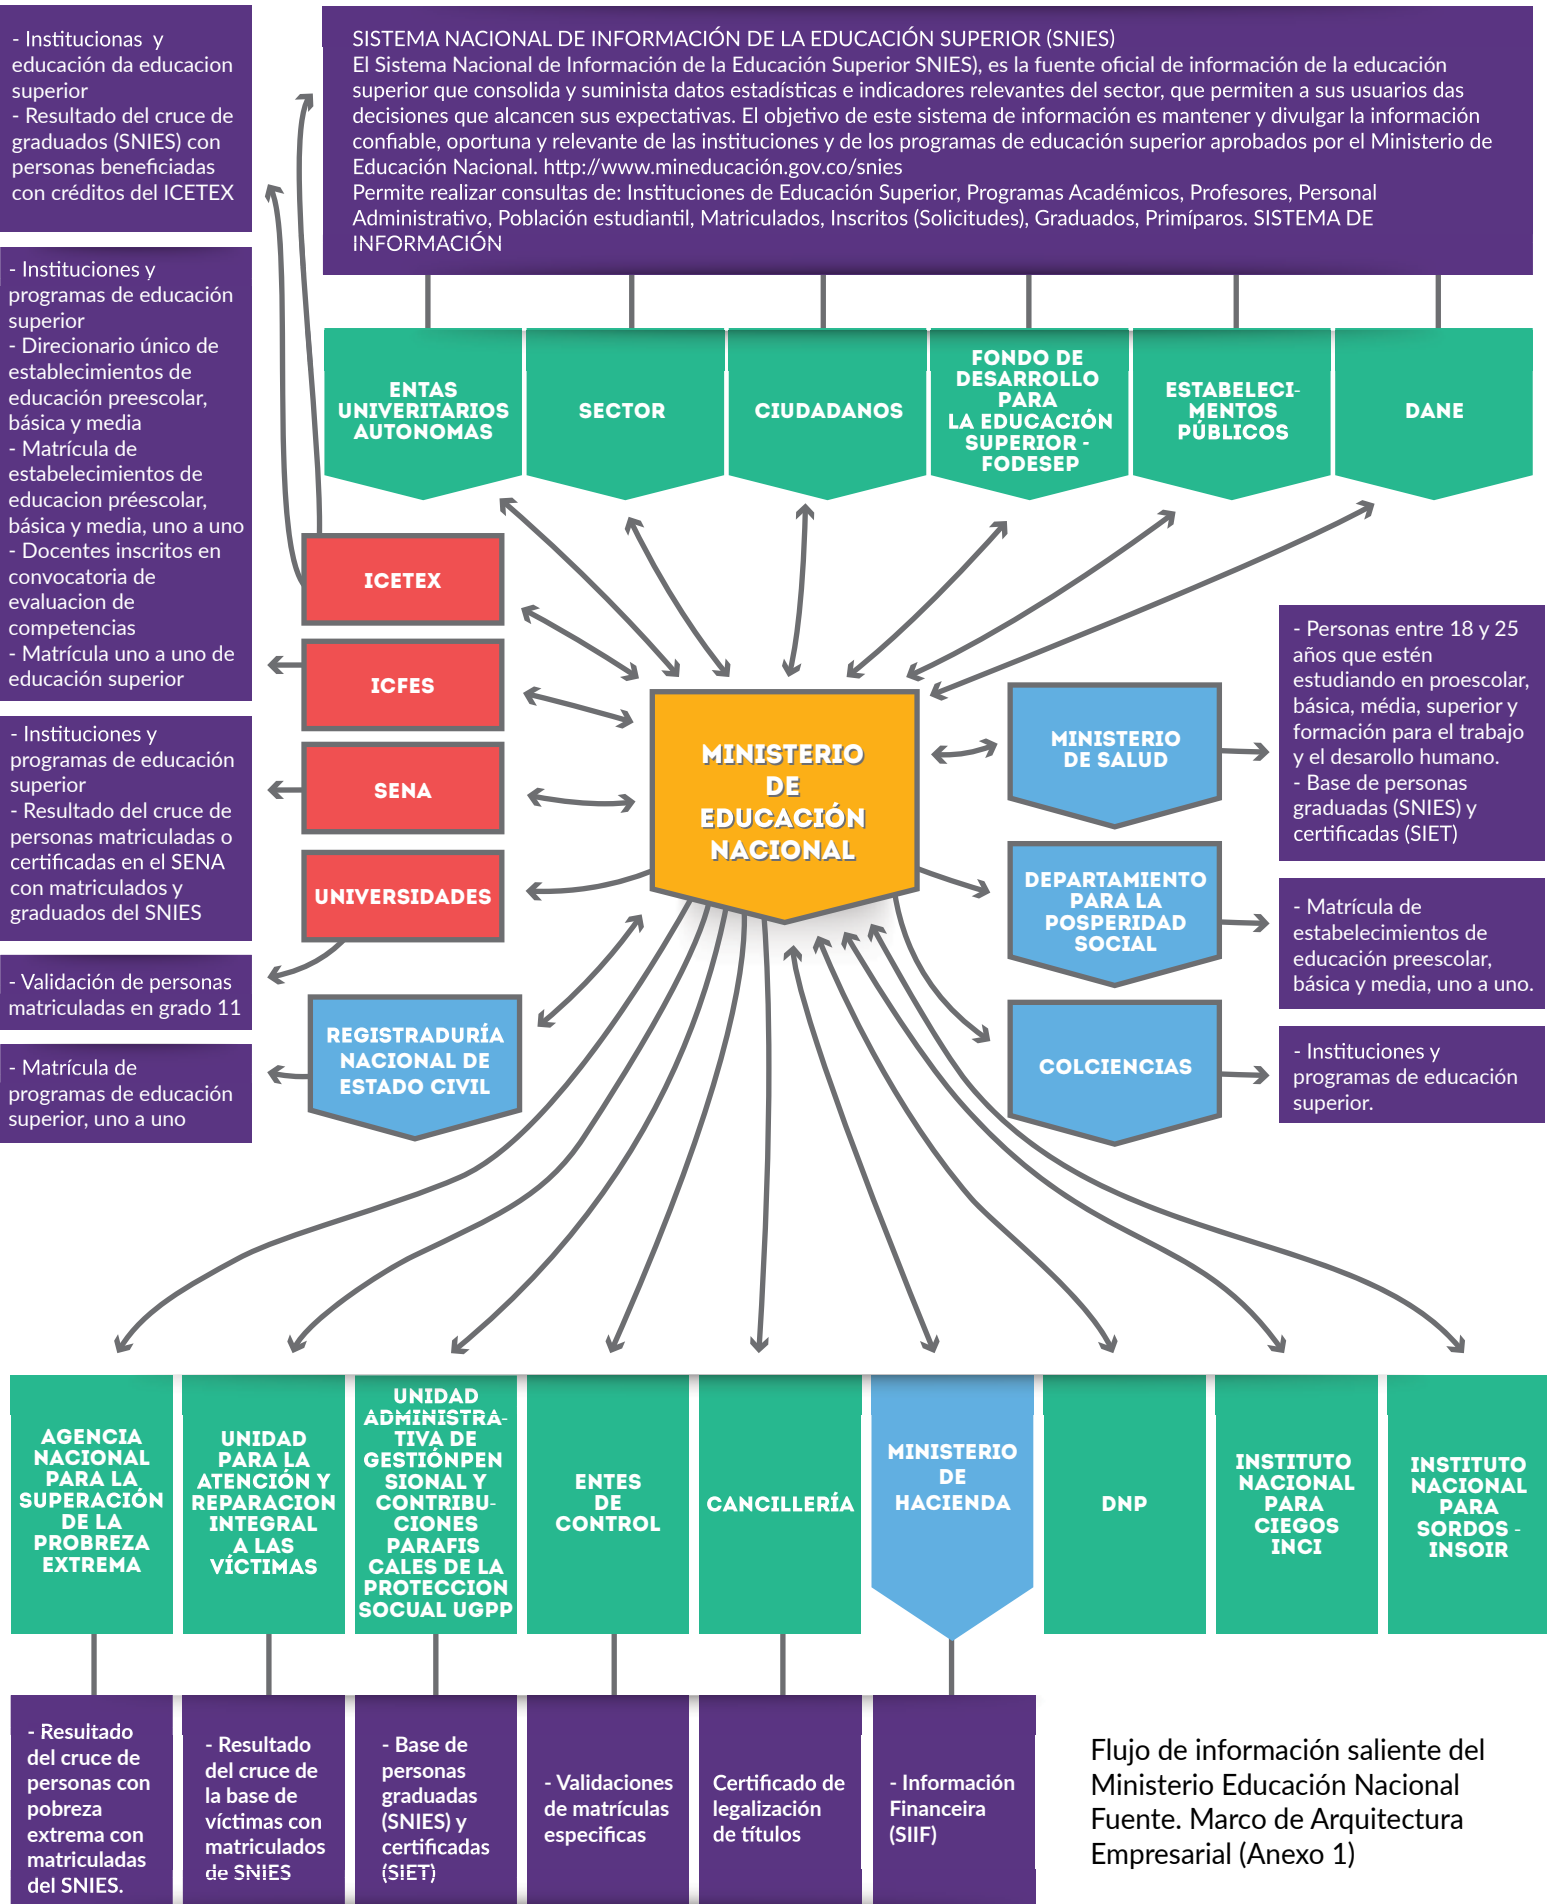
- Institucionas y educación da educacion superior
- Resultado del cruce de graduados (SNIES) con personas beneficiadas con créditos del ICETEX

SISTEMA NACIONAL DE INFORMACIÓN DE LA EDUCACIÓN SUPERIOR (SNIES)
El Sistema Nacional de Información de la Educación Superior SNIES), es la fuente oficial de información de la educación superior que consolida y suministra datos estadísticas e indicadores relevantes del sector, que permiten a sus usuarios das decisiones que alcancen sus expectativas. El objetivo de este sistema de información es mantener y divulgar la información confiable, oportuna y relevante de las instituciones y de los programas de educación superior aprobados por el Ministerio de Educación Nacional. http://www.mineducación.gov.co/snies
Permite realizar consultas de: Instituciones de Educación Superior, Programas Académicos, Profesores, Personal Administrativo, Población estudiantil, Matriculados, Inscritos (Solicitudes), Graduados, Primíparos. SISTEMA DE INFORMACIÓN

ENTAS UNIVERITARIOS AUTONOMAS

SECTOR

CIUDADANOS

FONDO DE DESARROLLO PARA LA EDUCACIÓN SUPERIOR - FODESEP

ESTABLECIMENTOS PÚBLICOS

DANE

- Instituciones y programas de educación superior
- Direcionario único de establecimientos de educación preescolar, básica y media
- Matrícula de estabelecimientos de educacion préescolar, básica y media, uno a uno
- Docentes inscritos en convocatoria de evaluacion de competencias
- Matrícula uno a uno de educación superior

ICETEX

ICFES

SENA

UNIVERSIDADES

- Instituciones y programas de educación superior
- Resultado del cruce de personas matriculadas o certificadas en el SENA con matriculados y graduados del SNIES

- Validación de personas matriculadas en grado 11

- Matrícula de programas de educación superior, uno a uno

REGISTRADURÍA NACIONAL DE ESTADO CIVIL

MINISTERIO DE EDUCACIÓN NACIONAL

MINISTERIO DE SALUD

DEPARTAMIENTO PARA LA POSPERIDAD SOCIAL

COLCIENCIAS

- Personas entre 18 y 25 años que estén estudiando en proescolar, básica, média, superior y formación para el trabajo y el desarollo humano.
- Base de personas graduadas (SNIES) y certificadas (SIET)

- Matrícula de estabelecimientos de educación preescolar, básica y media, uno a uno.

- Instituciones y programas de educación superior.

AGENCIA NACIONAL PARA LA SUPERACIÓN DE LA PROBREZA EXTREMA

UNIDAD PARA LA ATENCIÓN Y REPARACION INTEGRAL A LAS VÍCTIMAS

UNIDAD ADMINISTRATIVA DE GESTIÓNPENSIONAL Y CONTRIBUCIONES PARAFISCALES DE LA PROTECCION SOCUAL UGPP

ENTES DE CONTROL

CANCILLERÍA

MINISTERIO DE HACIENDA

DNP

INSTITUTO NACIONAL PARA CIEGOS INCI

INSTITUTO NACIONAL PARA SORDOS - INSOIR

- Resultado del cruce de personas con pobreza extrema con matriculadas del SNIES.

- Resultado del cruce de la base de víctimas con matriculados de SNIES

- Base de personas graduadas (SNIES) y certificadas (SIET)

- Validaciones de matrículas especificas

Certificado de legalización de títulos

- Información Financeira (SIIF)

Flujo de información saliente del Ministerio Educación Nacional Fuente. Marco de Arquitectura Empresarial (Anexo 1)